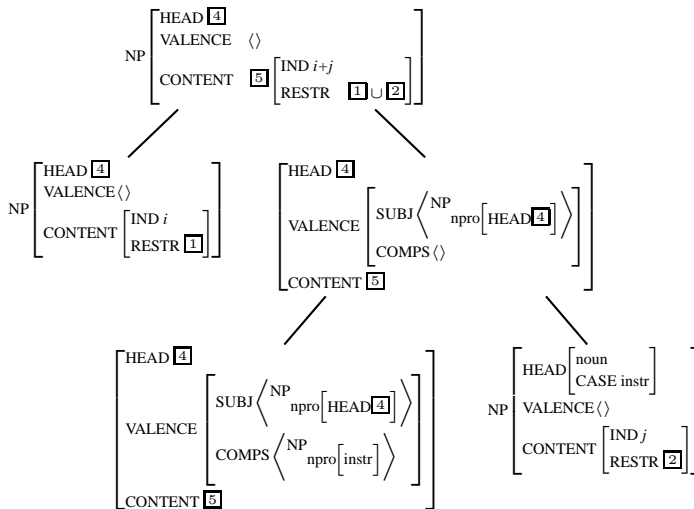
NP $\begin{bmatrix} \text{HEAD } \boxed{4} \\ \text{VALENCE } \langle\rangle \\ \text{CONTENT } \boxed{5} \begin{bmatrix} \text{IND } i{+}j \\ \text{RESTR } \boxed{1} \cup \boxed{2} \end{bmatrix} \end{bmatrix}$

NP $\begin{bmatrix} \text{HEAD } \boxed{4} \\ \text{VALENCE} \langle\rangle \\ \text{CONTENT} \begin{bmatrix} \text{IND } i \\ \text{RESTR } \boxed{1} \end{bmatrix} \end{bmatrix}$

$\begin{bmatrix} \text{HEAD } \boxed{4} \\ \text{VALENCE} \begin{bmatrix} \text{SUBJ} \left\langle \text{NP}_{\text{npro}} \left[\text{HEAD} \boxed{4}\right] \right\rangle \\ \text{COMPS} \langle\rangle \end{bmatrix} \\ \text{CONTENT } \boxed{5} \end{bmatrix}$

$\begin{bmatrix} \text{HEAD } \boxed{4} \\ \text{VALENCE} \begin{bmatrix} \text{SUBJ} \left\langle \text{NP}_{\text{npro}} \left[\text{HEAD} \boxed{4}\right] \right\rangle \\ \text{COMPS} \left\langle \text{NP}_{\text{npro}} \left[\text{instr}\right] \right\rangle \end{bmatrix} \\ \text{CONTENT } \boxed{5} \end{bmatrix}$

NP $\begin{bmatrix} \text{HEAD} \begin{bmatrix} \text{noun} \\ \text{CASE instr} \end{bmatrix} \\ \text{VALENCE} \langle\rangle \\ \text{CONTENT} \begin{bmatrix} \text{IND } j \\ \text{RESTR } \boxed{2} \end{bmatrix} \end{bmatrix}$